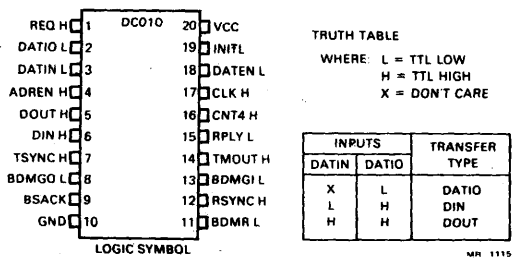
DC010

| | | | |
|---|---|---|---|
| REQ H | 1 | 20 | VCC |
| DATIO L | 2 | 19 | INITL |
| DATIN L | 3 | 18 | DATEN L |
| ADREN H | 4 | 17 | CLK H |
| DOUT H | 5 | 16 | CNT4 H |
| DIN H | 6 | 15 | RPLY L |
| TSYNC H | 7 | 14 | TMOUT H |
| BDMGO L | 8 | 13 | BDMGI L |
| BSACK | 9 | 12 | RSYNC H |
| GND | 10 | 11 | BDMR L |

LOGIC SYMBOL

TRUTH TABLE

WHERE: L = TTL LOW
H = TTL HIGH
X = DON'T CARE

| INPUTS | | TRANSFER TYPE |
|---|---|---|
| DATIN | DATIO | |
| X | L | DATIO |
| L | H | DIN |
| H | H | DOUT |

MR 1115